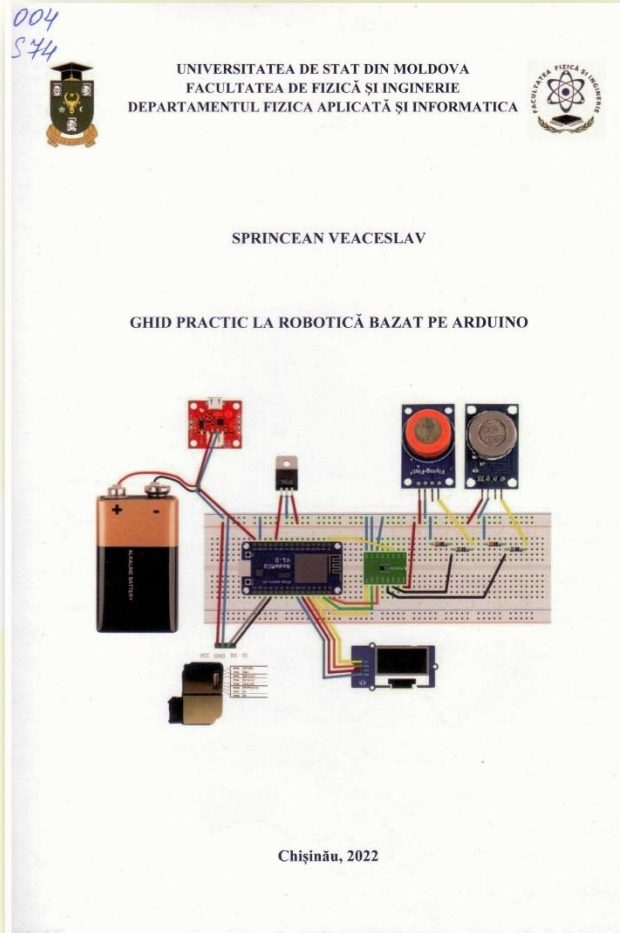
004
S74

UNIVERSITATEA DE STAT DIN MOLDOVA
FACULTATEA DE FIZICĂ ŞI INGINERIE
DEPARTAMENTUL FIZICA APLICATĂ ŞI INFORMATICA

FACULTATEA FIZICĂ ŞI INGINERIE

SPRINCEAN VEACESLAV

GHID PRACTIC LA ROBOTICĂ BAZAT PE ARDUINO

+
-
ALKALINE BATTERY

Chişinău, 2022